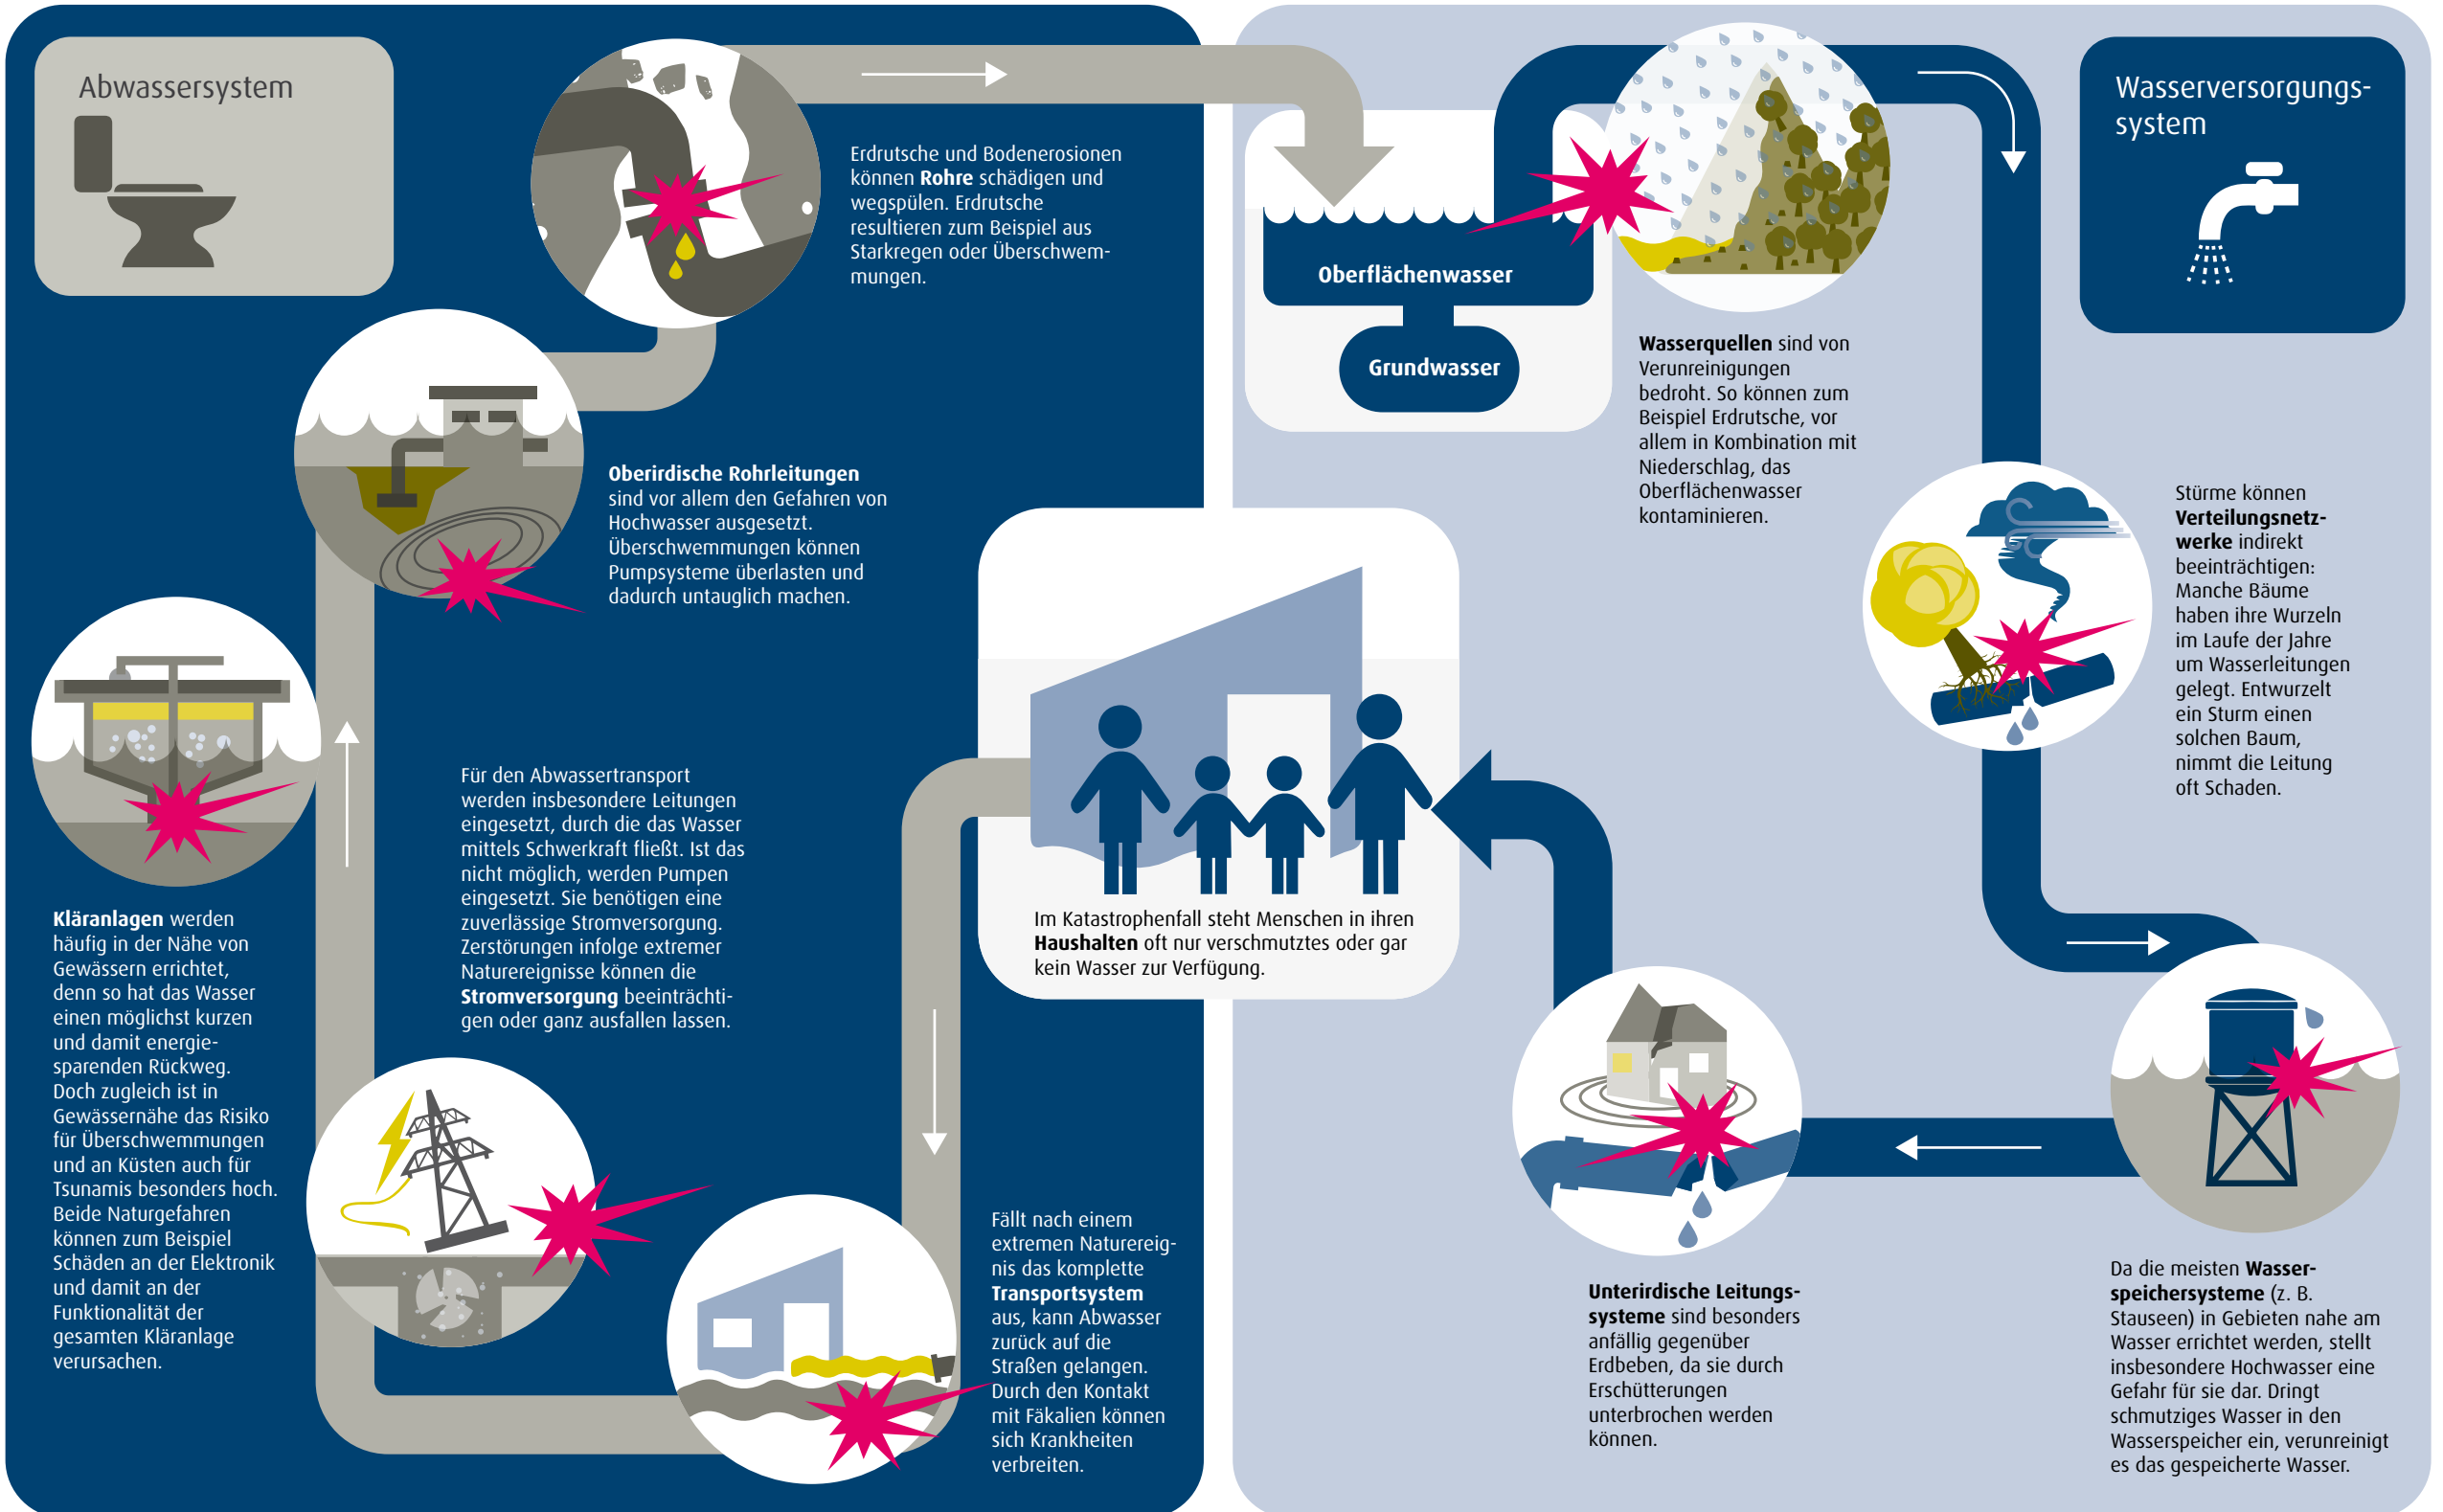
Abwassersystem

Erdrutsche und Bodenerosionen können **Rohre** schädigen und wegspülen. Erdrutsche resultieren zum Beispiel aus Starkregen oder Überschwemmungen.

**Oberirdische Rohrleitungen** sind vor allem den Gefahren von Hochwasser ausgesetzt. Überschwemmungen können Pumpsysteme überlasten und dadurch untauglich machen.

Für den Abwassertransport werden insbesondere Leitungen eingesetzt, durch die das Wasser mittels Schwerkraft fließt. Ist das nicht möglich, werden Pumpen eingesetzt. Sie benötigen eine zuverlässige Stromversorgung. Zerstörungen infolge extremer Naturereignisse können die **Stromversorgung** beeinträchtigen oder ganz ausfallen lassen.

**Kläranlagen** werden häufig in der Nähe von Gewässern errichtet, denn so hat das Wasser einen möglichst kurzen und damit energiesparenden Rückweg. Doch zugleich ist in Gewässernähe das Risiko für Überschwemmungen und an Küsten auch für Tsunamis besonders hoch. Beide Naturgefahren können zum Beispiel Schäden an der Elektronik und damit an der Funktionalität der gesamten Kläranlage verursachen.

Fällt nach einem extremen Naturereignis das komplette **Transportsystem** aus, kann Abwasser zurück auf die Straßen gelangen. Durch den Kontakt mit Fäkalien können sich Krankheiten verbreiten.

Im Katastrophenfall steht Menschen in ihren **Haushalten** oft nur verschmutztes oder gar kein Wasser zur Verfügung.

Oberflächenwasser

Grundwasser

Wasserversorgungssystem

**Wasserquellen** sind von Verunreinigungen bedroht. So können zum Beispiel Erdrutsche, vor allem in Kombination mit Niederschlag, das Oberflächenwasser kontaminieren.

Stürme können **Verteilungsnetzwerke** indirekt beeinträchtigen: Manche Bäume haben ihre Wurzeln im Laufe der Jahre um Wasserleitungen gelegt. Entwurzelt ein Sturm einen solchen Baum, nimmt die Leitung oft Schaden.

**Unterirdische Leitungssysteme** sind besonders anfällig gegenüber Erdbeben, da sie durch Erschütterungen unterbrochen werden können.

Da die meisten **Wasserspeichersysteme** (z. B. Stauseen) in Gebieten nahe am Wasser errichtet werden, stellt insbesondere Hochwasser eine Gefahr für sie dar. Dringt schmutziges Wasser in den Wasserspeicher ein, verunreinigt es das gespeicherte Wasser.